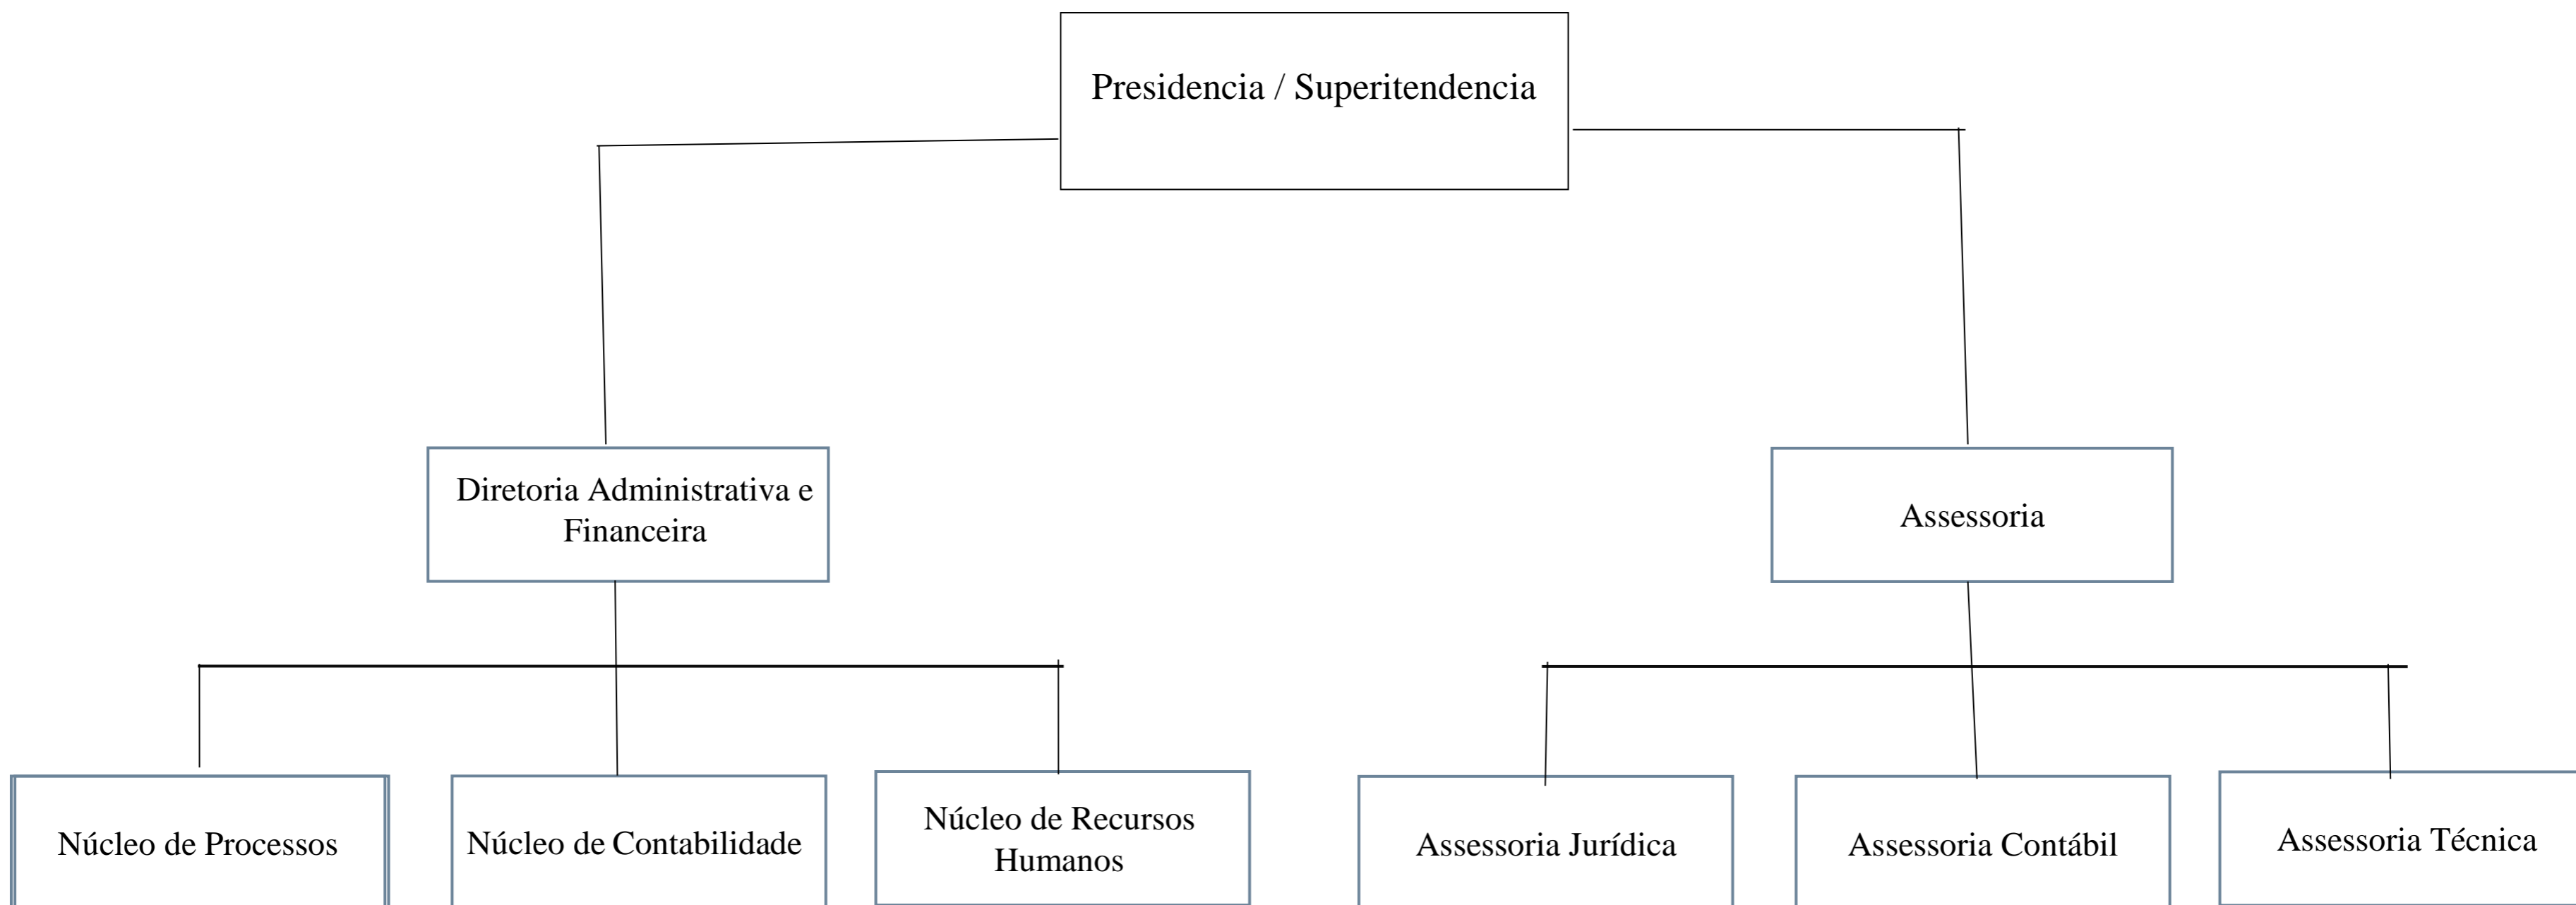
Presidencia / Superitendencia

Diretoria Administrativa e Financeira

Assessoria

Núcleo de Processos

Núcleo de Contabilidade

Núcleo de Recursos Humanos

Assessoria Jurídica

Assessoria Contábil

Assessoria Técnica